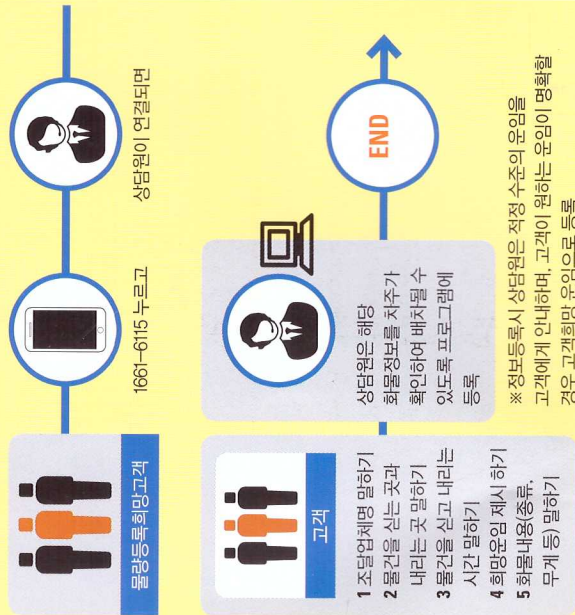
물량등록희망고객

1661-6115 누르고

상담원이 연결되면

고객

1 조달업체명 말하기
2 물건을 싣는 곳과 내리는 곳 말하기
3 물건을 싣고 내리는 시간 말하기
4 희망운임 제시 하기
5 화물내용(종류, 무게 등) 말하기

상담원은 해당 화물정보를 차주가 확인하여 배차될 수 있도록 프로그램에 등록

END

※ 정보등록시 상담원은 적정 수준의 운임을 고객에게 안내하며, 고객이 원하는 운임이 명확할 경우 고객희망 운임으로 등록